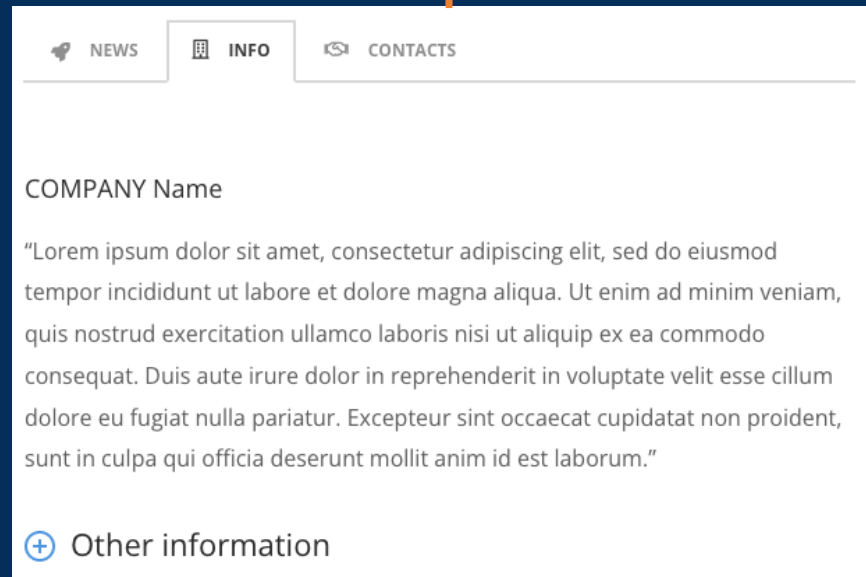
NEWS INFO CONTACTS

COMPANY Name

“Lorem ipsum dolor sit amet, consectetur adipiscing elit, sed do eiusmod tempor incididunt ut labore et dolore magna aliqua. Ut enim ad minim veniam, quis nostrud exercitation ullamco laboris nisi ut aliquip ex ea commodo consequat. Duis aute irure dolor in reprehenderit in voluptate velit esse cillum dolore eu fugiat nulla pariatur. Excepteur sint occaecat cupidatat non proident, sunt in culpa qui officia deserunt mollit anim id est laborum.”

Other information